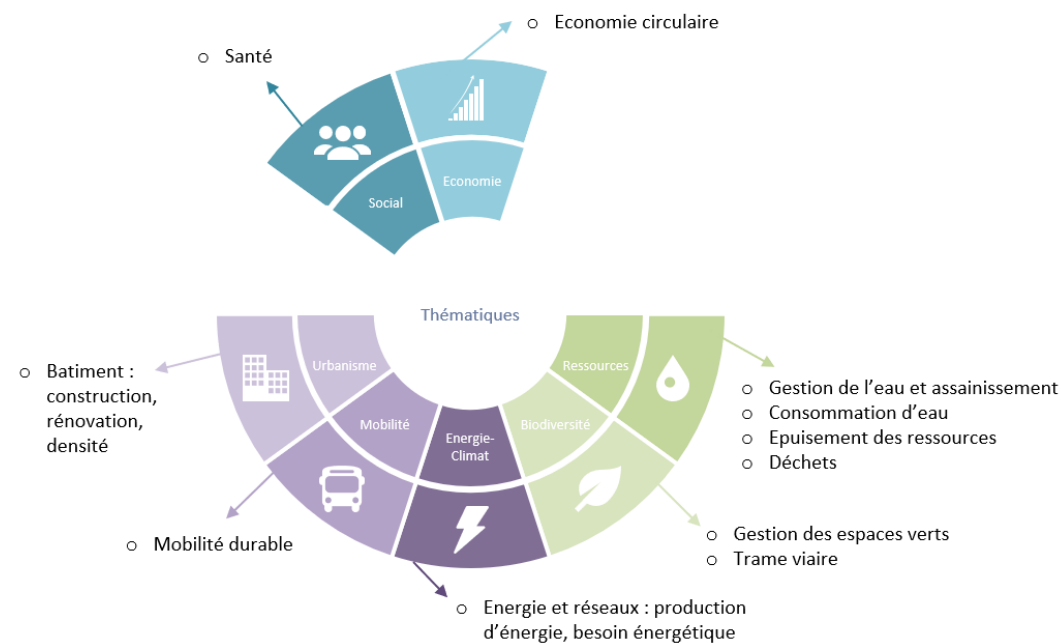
o Economie circulaire

o Santé

Social

Economie

Thématiques

Urbanisme

Ressources

Mobilité

Energie-Climat

Biodiversité

o Batiment : construction, rénovation, densité

o Gestion de l'eau et assainissement
o Consommation d'eau
o Epuisement des ressources
o Déchets

o Gestion des espaces verts
o Trame viaire

o Mobilité durable

o Energie et réseaux : production d'énergie, besoin énergétique